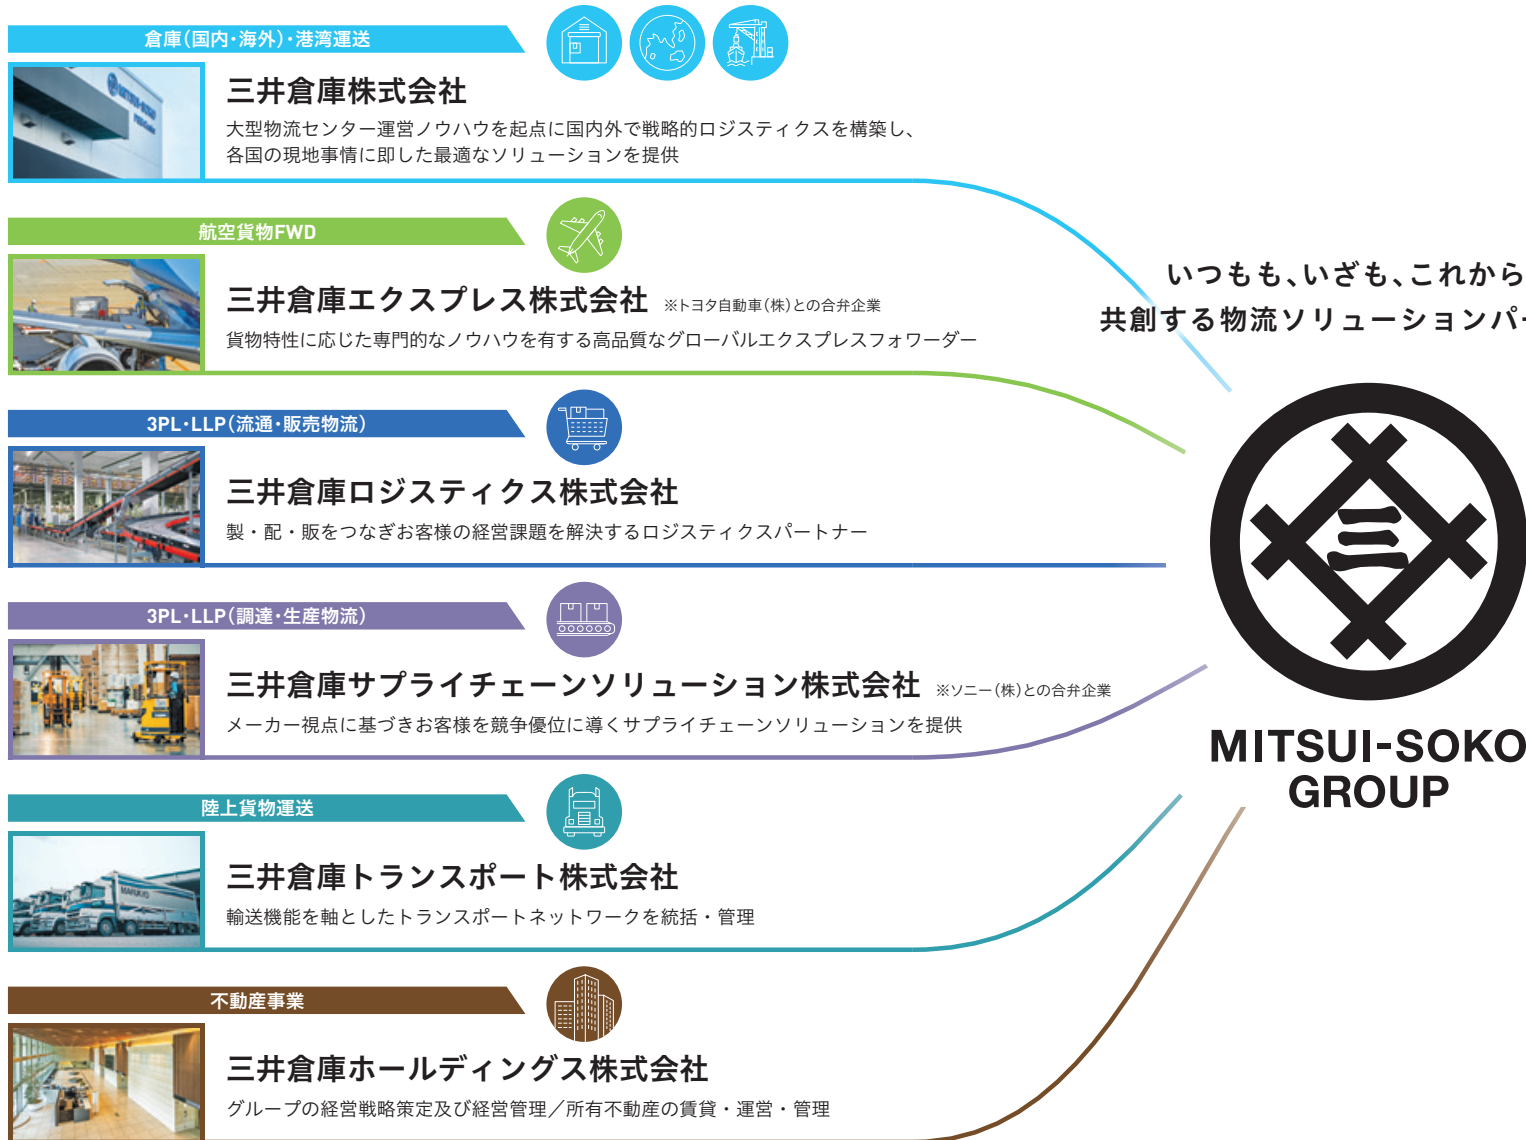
倉庫(国内・海外)・港湾運送

三井倉庫株式会社

大型物流センター運営ノウハウを起点に国内外で戦略的ロジスティクスを構築し、各国の現地事情に即した最適なソリューションを提供

航空貨物FWD

三井倉庫エクスプレス株式会社 ※トヨタ自動車(株)との合弁企業

貨物特性に応じた専門的なノウハウを有する高品質なグローバルエクスプレスフォワーダー

3PL・LLP(流通・販売物流)

三井倉庫ロジスティクス株式会社

製・配・販をつなぎお客様の経営課題を解決するロジスティクスパートナー

3PL・LLP(調達・生産物流)

三井倉庫サプライチェーンソリューション株式会社 ※ソニー(株)との合弁企業

メーカー視点に基づきお客様を競争優位に導くサプライチェーンソリューションを提供

陸上貨物運送

三井倉庫トランスポート株式会社

輸送機能を軸としたトランスポートネットワークを統括・管理

不動産事業

三井倉庫ホールディングス株式会社

グループの経営戦略策定及び経営管理／所有不動産の賃貸・運営・管理

いつもも、いざも、これから
共創する物流ソリューションパ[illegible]

MITSUI-SOKO
GROUP